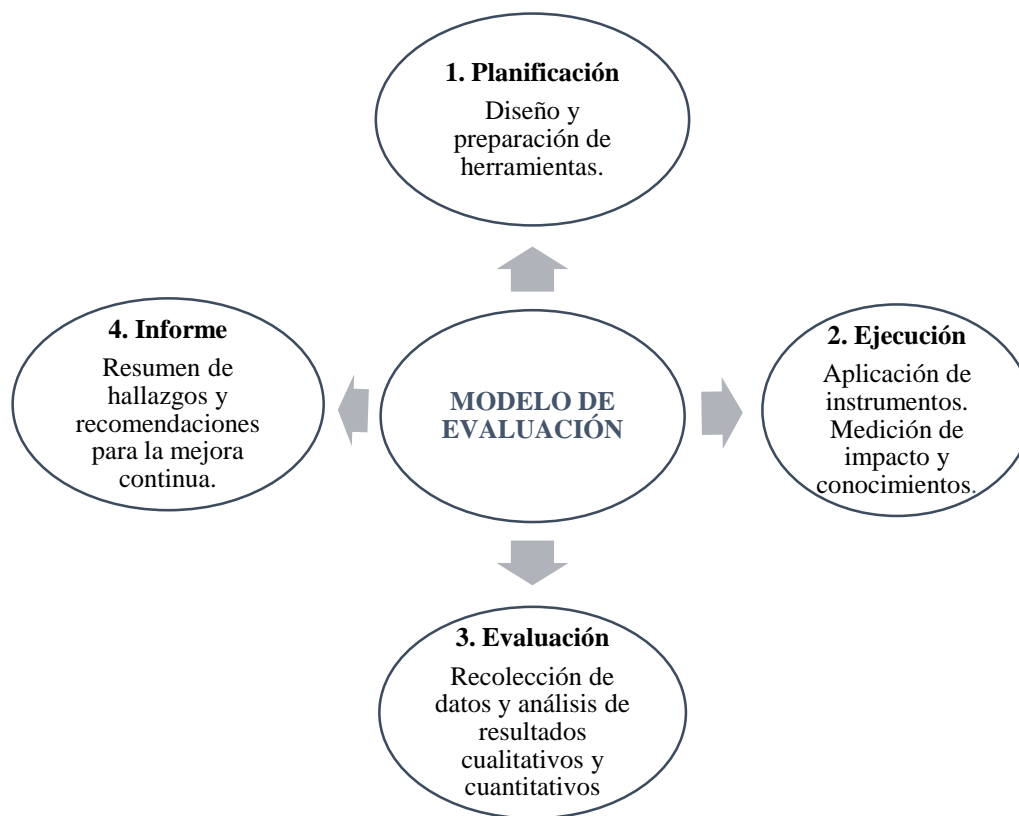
1. Planificación

Diseño y preparación de herramientas.

4. Informe

Resumen de hallazgos y recomendaciones para la mejora continua.

MODELO DE EVALUACIÓN

2. Ejecución

Aplicación de instrumentos. Medición de impacto y conocimientos.

3. Evaluación

Recolección de datos y análisis de resultados cualitativos y cuantitativos